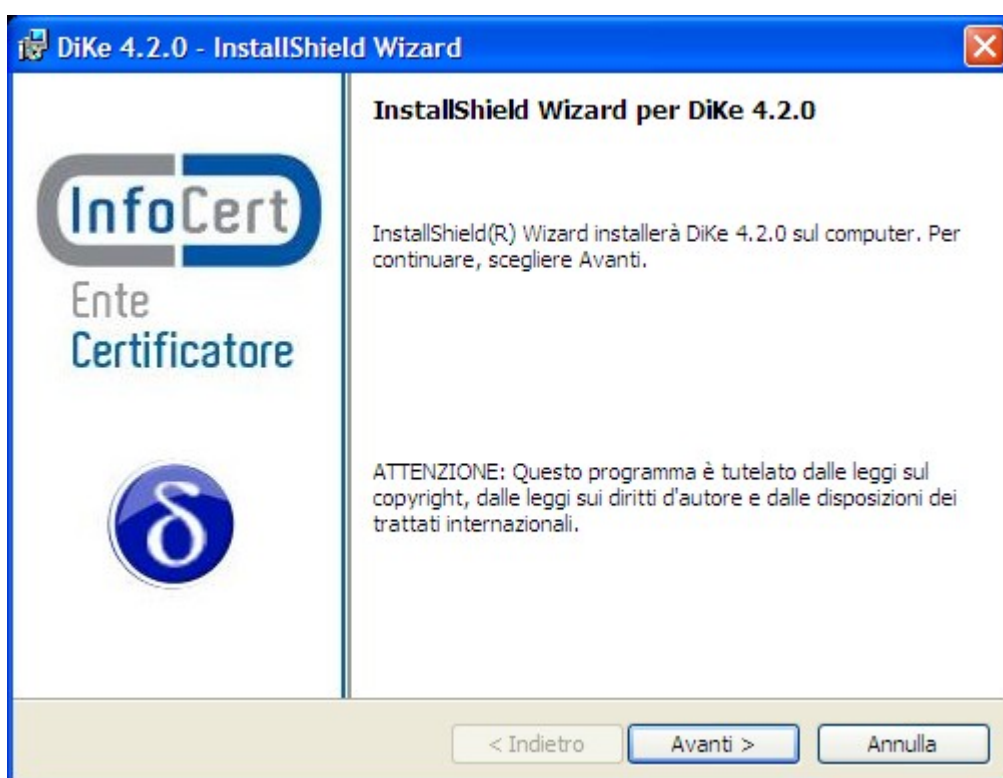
DiKe 4.2.0 - InstallShield Wizard

InfoCert
Ente
Certificatore

δ

InstallShield Wizard per DiKe 4.2.0

InstallShield(R) Wizard installerà DiKe 4.2.0 sul computer. Per continuare, scegliere Avanti.

ATTENZIONE: Questo programma è tutelato dalle leggi sul copyright, dalle leggi sui diritti d'autore e dalle disposizioni dei trattati internazionali.

< Indietro
Avanti >
Annulla